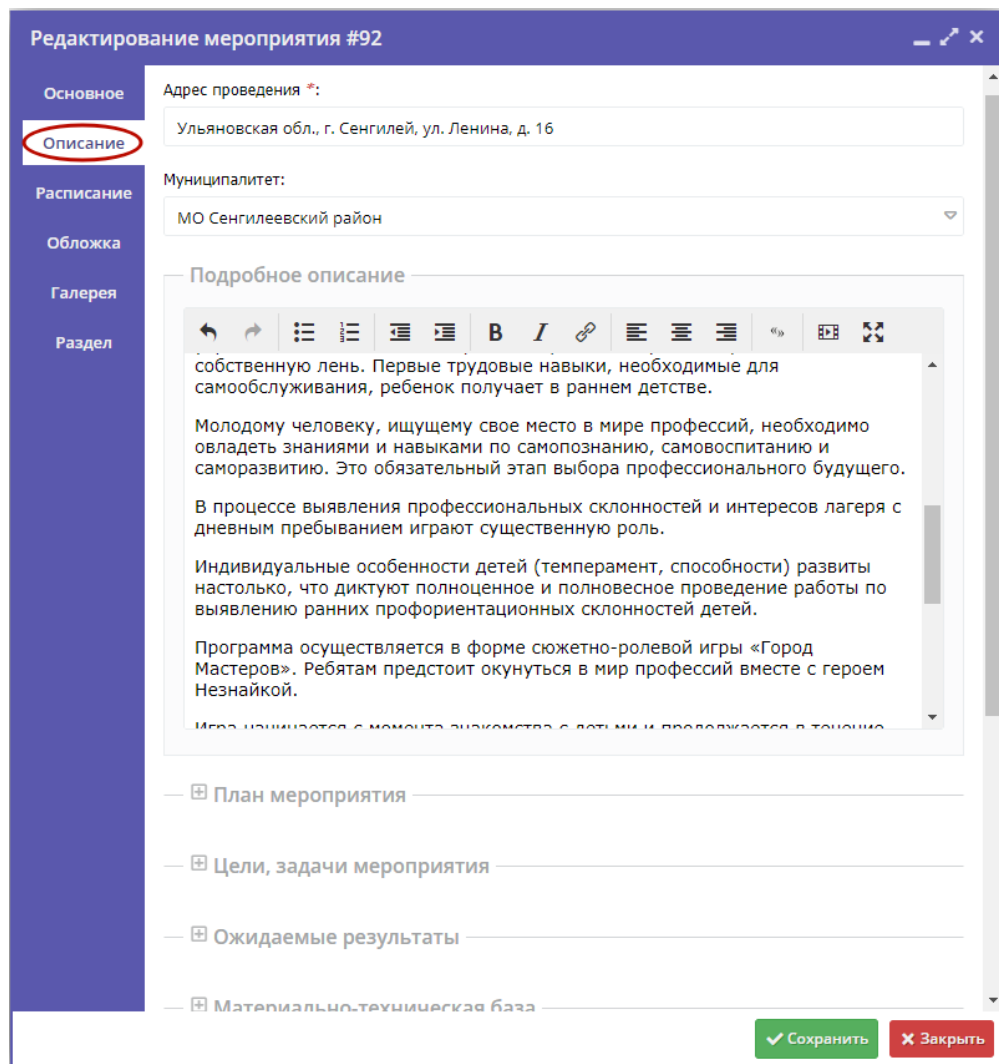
Редактирование мероприятия #92

Основное
Описание
Расписание
Обложка
Галерея
Раздел

Адрес проведения *:
Ульяновская обл., г. Сенгилей, ул. Ленина, д. 16

Муниципалитет:
МО Сенгилеевский район

Подробное описание

собственную лень. Первые трудовые навыки, необходимые для самообслуживания, ребенок получает в раннем детстве.

Молодому человеку, ищущему свое место в мире профессий, необходимо овладеть знаниями и навыками по самопознанию, самовоспитанию и саморазвитию. Это обязательный этап выбора профессионального будущего.

В процессе выявления профессиональных склонностей и интересов лагеря с дневным пребыванием играют существенную роль.

Индивидуальные особенности детей (темперамент, способности) развиты настолько, что диктуют полноценное и полновесное проведение работы по выявлению ранних профориентационных склонностей детей.

Программа осуществляется в форме сюжетно-ролевой игры «Город Мастеров». Ребятам предстоит окунуться в мир профессий вместе с героем Незнайкой.

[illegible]

План мероприятия

Цели, задачи мероприятия

Ожидаемые результаты

Материально-техническая база

Сохранить
Закрыть